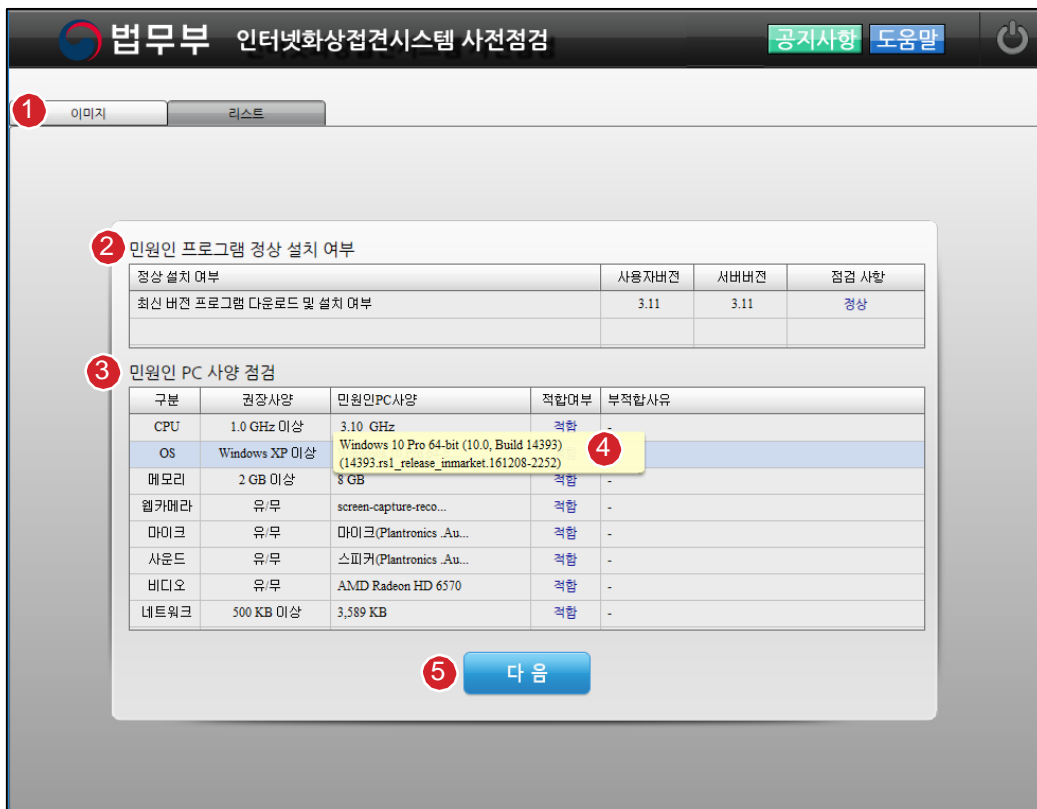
법무부 인터넷화상접견시스템 사전점검

공지사항 도움말

1 이미지 리스트

2 민원인 프로그램 정상 설치 여부

| 정상 설치 여부 | 사용자버전 | 서버버전 | 점검 사항 |
|---|---|---|---|
| 최신 버전 프로그램 다운로드 및 설치 여부 | 3.11 | 3.11 | 정상 |
| | | | |

3 민원인 PC 사양 점검

| 구분 | 권장사양 | 민원인PC사양 | 적합여부 | 부적합사유 |
|---|---|---|---|---|
| CPU | 1.0 GHz 이상 | 3.10 GHz | 적합 | - |
| OS | Windows XP 이상 | Windows 10 Pro 64-bit (10.0, Build 14393) (14393.rs1_release_inmarket.161208-2252) | | |
| 메모리 | 2 GB 이상 | 8 GB | 적합 | - |
| 웹카메라 | 유/무 | screen-capture-reco... | 적합 | - |
| 마이크 | 유/무 | 마이크(Plantronics .Au... | 적합 | - |
| 사운드 | 유/무 | 스피커(Plantronics .Au... | 적합 | - |
| 비디오 | 유/무 | AMD Radeon HD 6570 | 적합 | - |
| 네트워크 | 500 KB 이상 | 3,589 KB | 적합 | - |

4

5 다 음